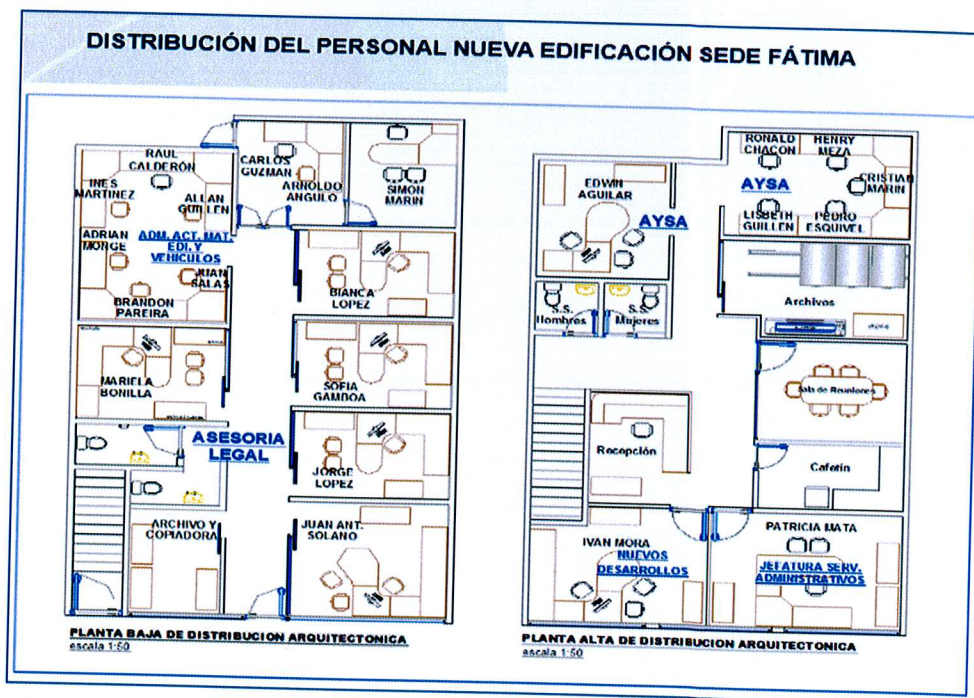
DISTRIBUCIÓN DEL PERSONAL NUEVA EDIFICACIÓN SEDE FÁTIMA

RAUL CALDERÓN

INES MARTINEZ

ALLAN GUILLEN

ADRIAN MORGE

ADM. ACT. MAT. EDI. Y VEHICULOS

JUAN SALAS

BRANDON PAREIRA

CARLOS GUZMAN

ARNOLDO ANGULO

SIMON MARIN

BIANCA LOPEZ

MARIELA BONILLA

SOFIA GAMBOA

ASESORIA LEGAL

JORGE LOPEZ

ARCHIVO Y COPIADORA

JUAN ANT. SOLANO

PLANTA BAJA DE DISTRIBUCION ARQUITECTONICA
escala 1:50

RONALD CHACON

HENRY MEZA

AYSA

CRISTIAN MARIN

LISBETH GUILLEN

PEDRO ESQUIVEL

EDWIN AGUILAR

AYSA

S.S. Hombres

S.S. Mujeres

Archivos

Sala de Reuniones

Recepción

Cafetín

IVAN MORA

NUEVOS DESARROLLOS

PATRICIA MATA

JEFATURA SERV. ADMINISTRATIVOS

PLANTA ALTA DE DISTRIBUCION ARQUITECTONICA
escala 1:50